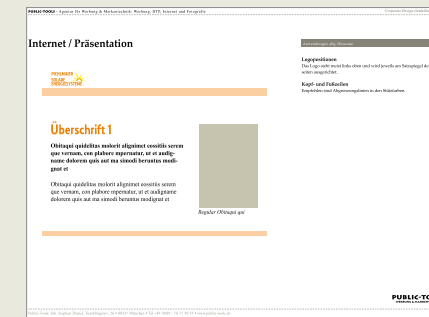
PUBLIC-TOOLS · Agentur für Werbung & Markentechnik: Werbung, DTP, Internet und Fotografie

Corporate Design Guidelines

Internet / Präsentation

Anwendungen allg. Hinweise

Logopositionen
Das Logo steht meist links oben und wird jeweils am Satzspiegel des Inhaltes ausgerichtet.

Kopf- und Fußzeilen
Empfehlen sind Abgrenzungslinien in den Sekundärfarben.

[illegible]

Überschrift 1

Obitaqui quidelitas molorit alignimet eossitis serum que vernam, con plabore mpernatur, ut et audigname dolorem quis aut ma simodi beruntus modignat et

Obitaqui quidelitas molorit alignimet eossitis serum que vernam, con plabore mpernatur, ut et audigname dolorem quis aut ma simodi beruntus modignat et

Regular Obitaqui qui

PUBLIC-TO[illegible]

Public-Tools · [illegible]